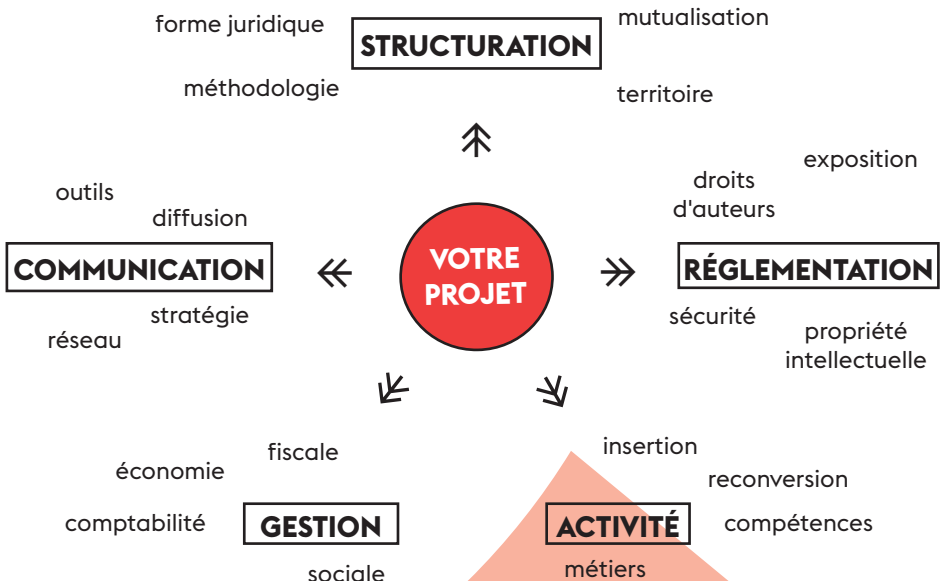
forme juridique

STRUCTURATION

mutualisation

méthodologie

territoire

outils

diffusion

COMMUNICATION

stratégie

réseau

VOTRE PROJET

exposition

droits d'auteurs

RÉGLEMENTATION

sécurité

propriété intellectuelle

fiscale

économie

comptabilité

GESTION

sociale

insertion

reconversion

ACTIVITÉ

compétences

métiers